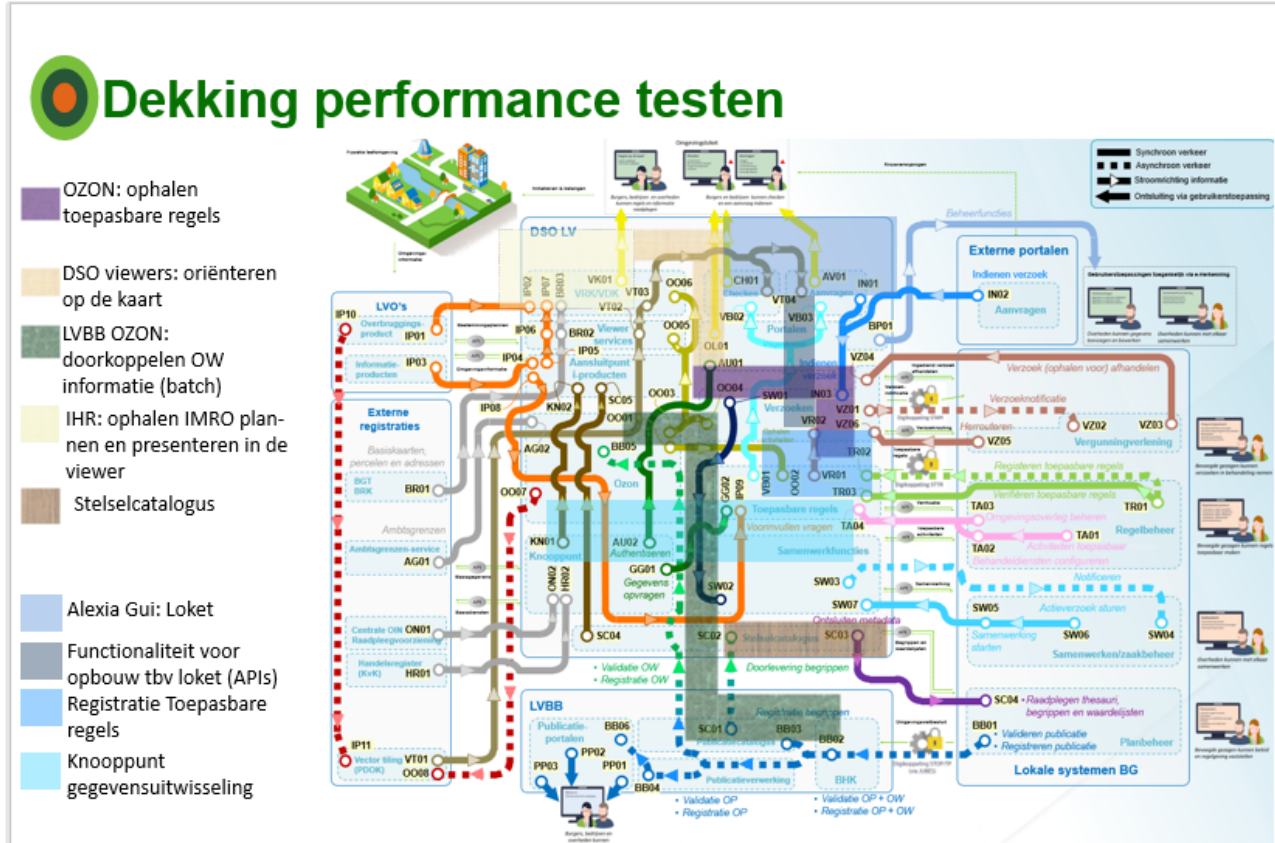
Dekking performance testen

OZON: ophalen toepasbare regels

DSO viewers: oriënteren op de kaart

LVBB OZON: doorkoppelen OW informatie (batch)

IHR: ophalen IMRO plannen en presenteren in de viewer

Stelselcatalogus

Alexia Gui: Loket

Functionaliteit voor opbouw tbv loket (APIs)

Registratie Toepasbare regels

Knooppunt gegevensuitwisseling

Synchroon verkeer
Asynchroon verkeer
Stroomrichting informatie
Ontsluiting via gebruikerstoepassing

DSO LV

Externe portalen
Indienen verzoek
IN02
Aanvragen

Beheerfuncties

LVO's
IP10
Overbruggingsproduct
IP01
Informatieproducten
IP03

Externe registraties
Basiskaarten, percelen en adressen
BGT BRK
BR01
Ambtsgrenzen
Ambtsgrenzen-service
AG01
Centrale OIN Raadpleegvoorziening
ON01
Handelsregister (KvK)
HR01
IP11
Vector tiling (PDOK)
VT01
OO08
OO07

IP02 IP07 BR03 VK01 VRK/VDK VT02 VT03 OO06 CH01 Checken VT04 AV01 Aanvragen IN01 BP01
IP06 BR02 Viewer services IP04 IP05 Aansluitpunt i-producten OO05 VB02 VB03 Portalen OL01 AU01 Indienen verzoek VZ04
IP08 KN02 SC05 OO01 OO03 OO04 SW01 Verzoeken IN03 VR02 VZ01 VZ06
AG02 BB05 Ozon VB01 OO02 VR01 TR02 TR03
KN01 Knooppunt AU02 Authenticeren GG01 Gegevens opvragen GG02 IP09 Toepasbare regels Voorinvullen vragen Samenwerkfuncties
ON02 HR02 SW02 SC04 SC02 Stelselcatalogus SC03 Ontsluiten metadata
Validatie OW
Registratie OW
Doorlevering begrippen

Verzoek (ophalen voor) afhandelen
Verzoeknotificatie
Herrouteren
VZ02 VZ03 VZ05
Vergunningverlening
Registreren toepasbare regels
Verifiëren toepasbare regels
TR01
TA03 Omgevingsoverleg beheren
TA01
TA04
Activiteiten toepassen
TA02 Behandeldiensten configureren
Regelbeheer
Notificeren
SW03
SW07 Actieverzoek sturen
SW05 Samenwerking starten SW06 SW04
Samenwerken/zaakbeheer
SC04 Raadplegen thesauri, begrippen en waardelijsten
BB01 Valideren publicatie Registreren publicatie
Planbeheer
Lokale systemen BG

LVBB
Publicatieportalen
BB06 PP02 PP03 PP01 BB04
Publicatieverwerking
SC01 BB03 Registratie begrippen BB02
BHK
Validatie OP
Registratie OP
Validatie OP + OW
Registratie OP + OW